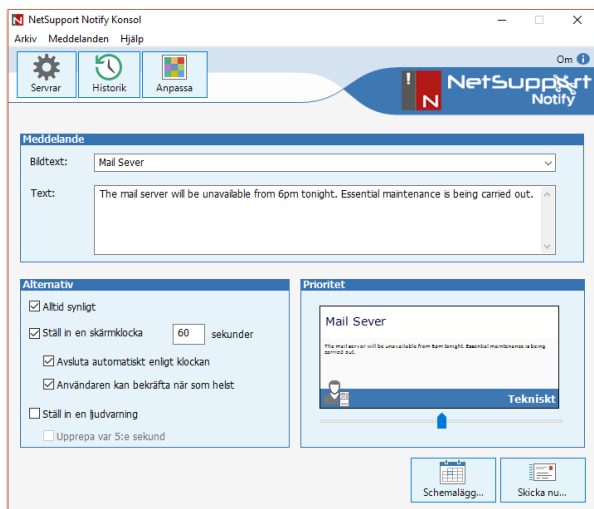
NetSupport Notify Konsol

Arkiv Meddelanden Hjälp

Om

Servrar Historik Anpassa

NetSupport Notify

Meddelande

Bildtext: Mail Sever

Text: The mail server will be unavailable from 6pm tonight. Essential maintenance is being carried out.

Alternativ

Alltid synligt

Ställ in en skärmklocka 60 sekunder

Avsluta automatiskt enligt klockan

Användaren kan bekräfta när som helst

Ställ in en ljudvarning

Upprepa var 5:e sekund

Prioritet

Mail Sever

The mail server will be unavailable from 6pm tonight. Essential maintenance is being carried out.

Tekniskt

Schemalägg...

Skicka nu...